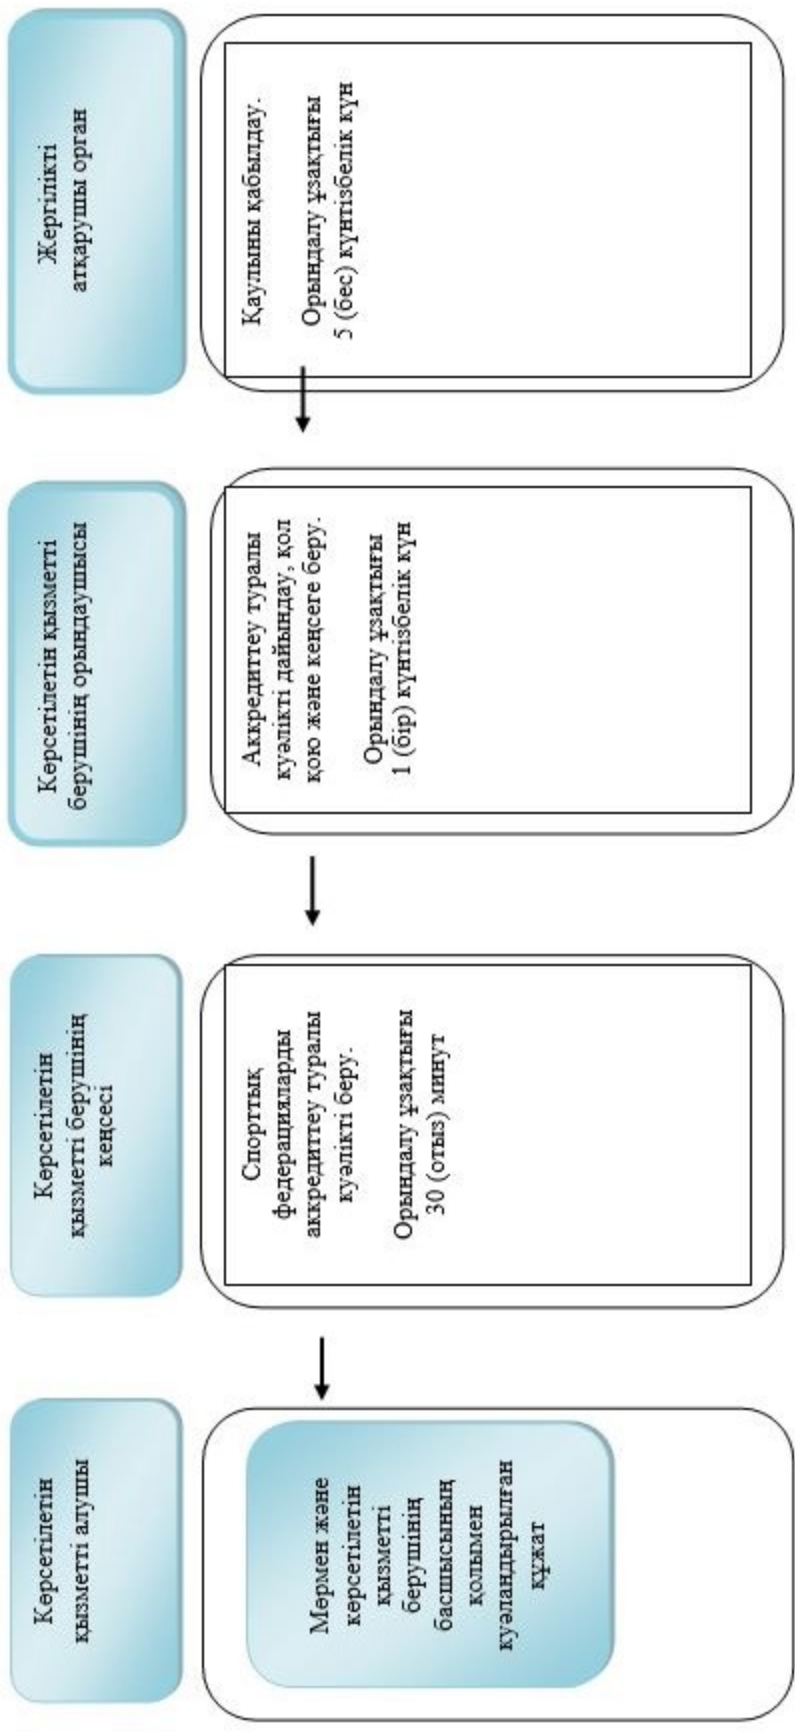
Жергілікті атқарушы орган

Қаулыны қабылдау.

Орындалу ұзақтығы 5 (бес) күнтізбелік күн

Көрсетілетін қызметті берушінің орындаушысы

Аккредиттеу туралы куәлікті дайындау, қол қою және кеңсеге беру.

Орындалу ұзақтығы 1 (бір) күнтізбелік күн

Көрсетілетін қызметті берушінің кеңсесі

Спорттық федерацияларды аккредиттеу туралы куәлікті беру.

Орындалу ұзақтығы 30 (отыз) минут

Көрсетілетін қызметті алушы

Мөрмен және көрсетілетін қызметті берушінің басшысының қолымен куәландырылған құжат